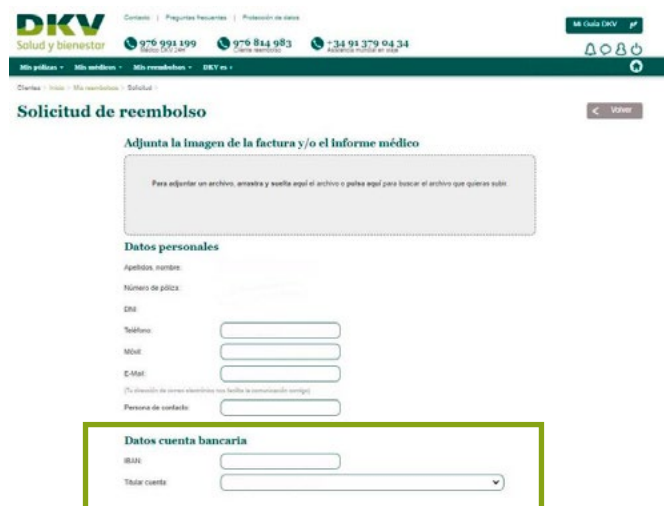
DKV
Solud y bienestar

Contacto | Preguntas frecuentes | Protección de datos

976 991 199
Médico DKV 24H

976 814 983
Cliente reembolso

+34 91 379 04 34
Asistencia mundial en viaje

Mi Guía DKV

Mis pólizas ▾ Mis médicos ▾ Mis reembolsos ▾ DKV es ▾

Clientes > Inicio > Mis reembolsos > Solicitud >

Solicitud de reembolso

< Volver

Adjunta la imagen de la factura y/o el informe médico

Para adjuntar un archivo, arrastra y suelta aquí el archivo o pulsa aquí para buscar el archivo que quieras subir.

Datos personales

Apellidos, nombre:

Número de póliza:

DNI:

Teléfono:

Móvil:

E-Mail:

(Tu dirección de correo electrónico nos facilita la comunicación contigo)

Persona de contacto:

Datos cuenta bancaria

IBAN:

Titular cuenta: